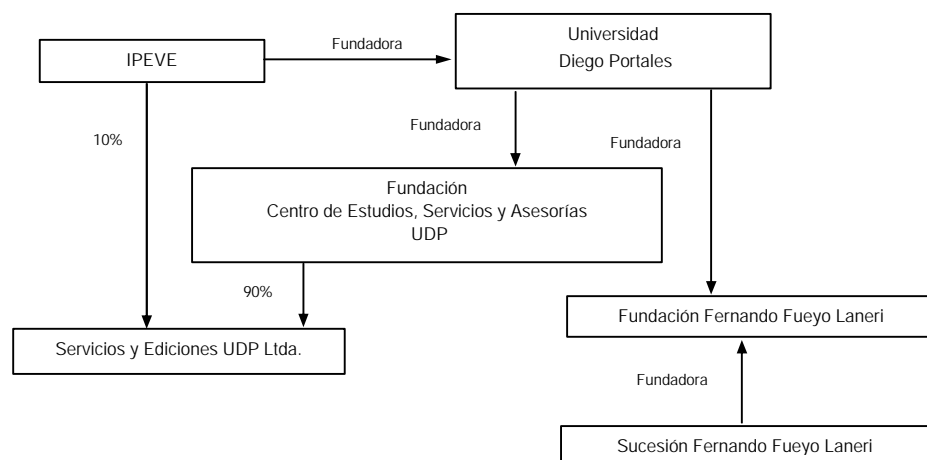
IPEVE

Fundadora

Universidad
Diego Portales

10%

Fundadora

Fundadora

Fundación
Centro de Estudios, Servicios y Asesorías
UDP

90%

Servicios y Ediciones UDP Ltda.

Fundación Fernando Fueyo Laneri

Fundadora

Sucesión Fernando Fueyo Laneri